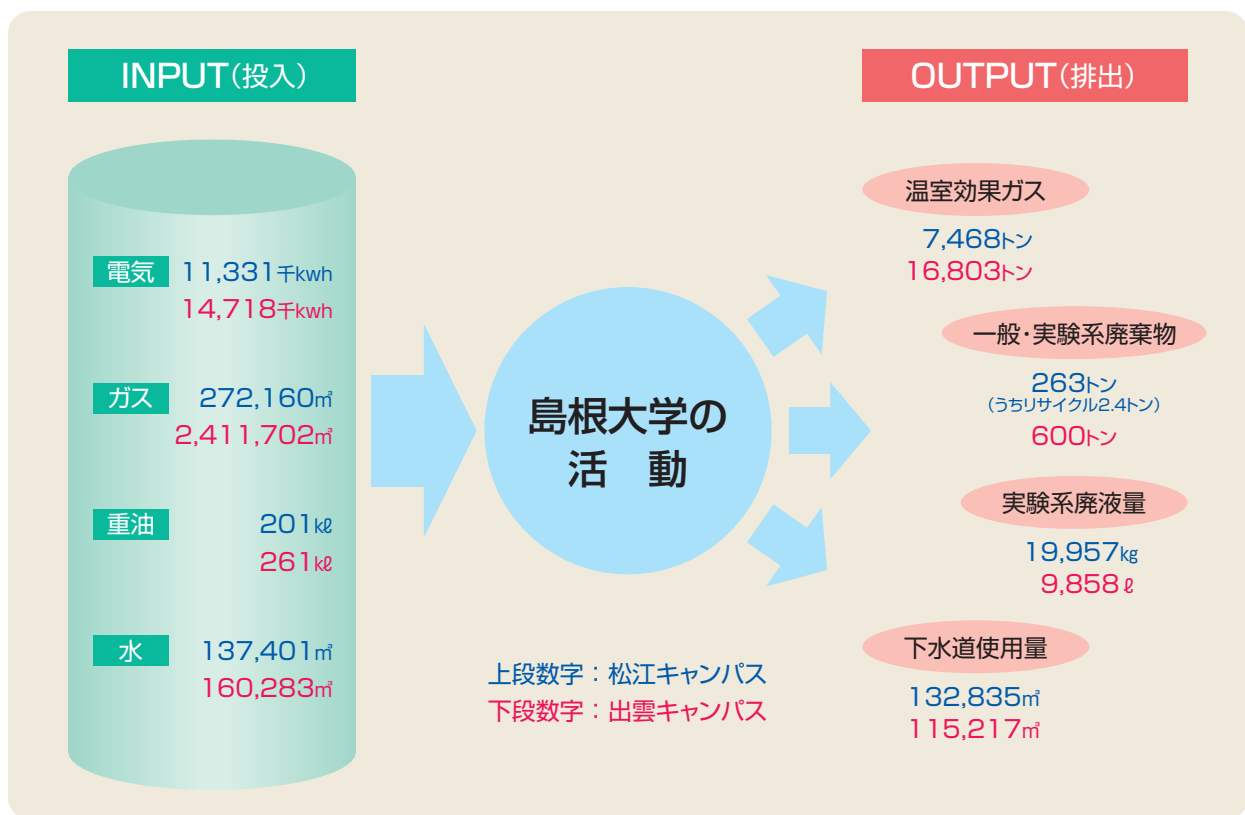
INPUT（投入）

電気 11,331千kwh
14,718千kwh

ガス 272,160㎥
2,411,702㎥

重油 201㎘
261㎘

水 137,401㎥
160,283㎥

島根大学の
活　動

上段数字：松江キャンパス
下段数字：出雲キャンパス

OUTPUT（排出）

温室効果ガス
7,468トン
16,803トン

一般・実験系廃棄物
263トン
（うちリサイクル2.4トン）
600トン

実験系廃液量
19,957kg
9,858ℓ

下水道使用量
132,835㎥
115,217㎥